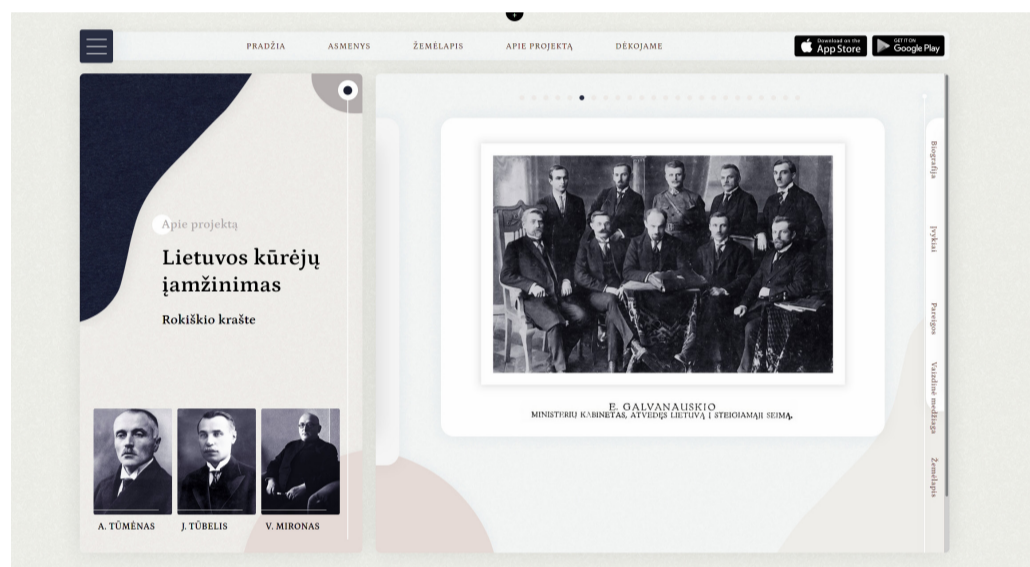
PRADŽIA ASMENYS ŽEMĖLAPIS APIE PROJEKTĄ DĖKOJAME

Download on the App Store

GET IT ON Google Play

Apie projektą

Lietuvos kūrėjų įamžinimas

Rokiškio krašte

A. TŪMĖNAS J. TŪBELIS V. MIRONAS

E. GALVANAUSKIO
MINISTERIŲ KABINETAS, ATVEDĘS LIETUVĄ Į STEIGIAMĄJĮ SEIMĄ.

Biografija

Įvykiai

Pavelgas

Vaizdinė medžiaga

Žemėlapis